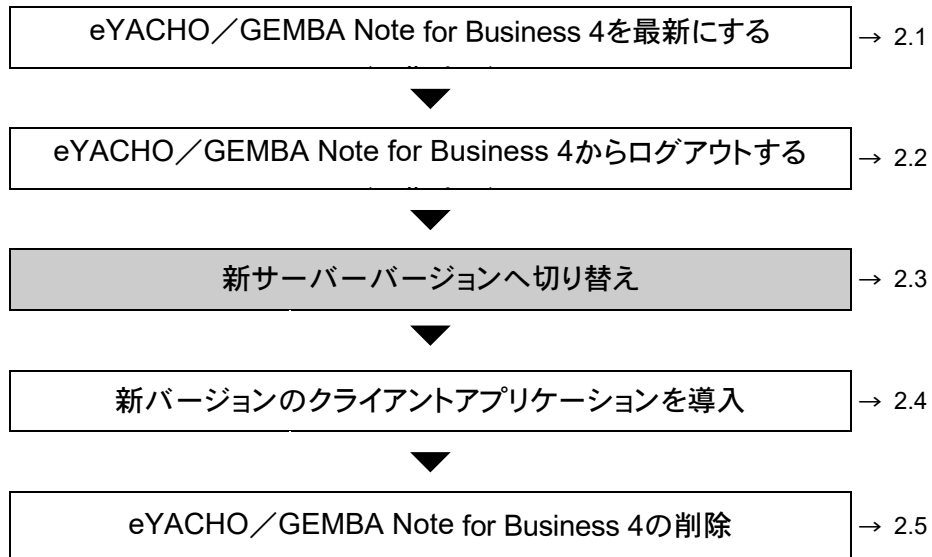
eYACHO／GEMBA Note for Business 4を最新にする

→ 2.1

eYACHO／GEMBA Note for Business 4からログアウトする

→ 2.2

新サーバーバージョンへ切り替え

→ 2.3

新バージョンのクライアントアプリケーションを導入

→ 2.4

eYACHO／GEMBA Note for Business 4の削除

→ 2.5